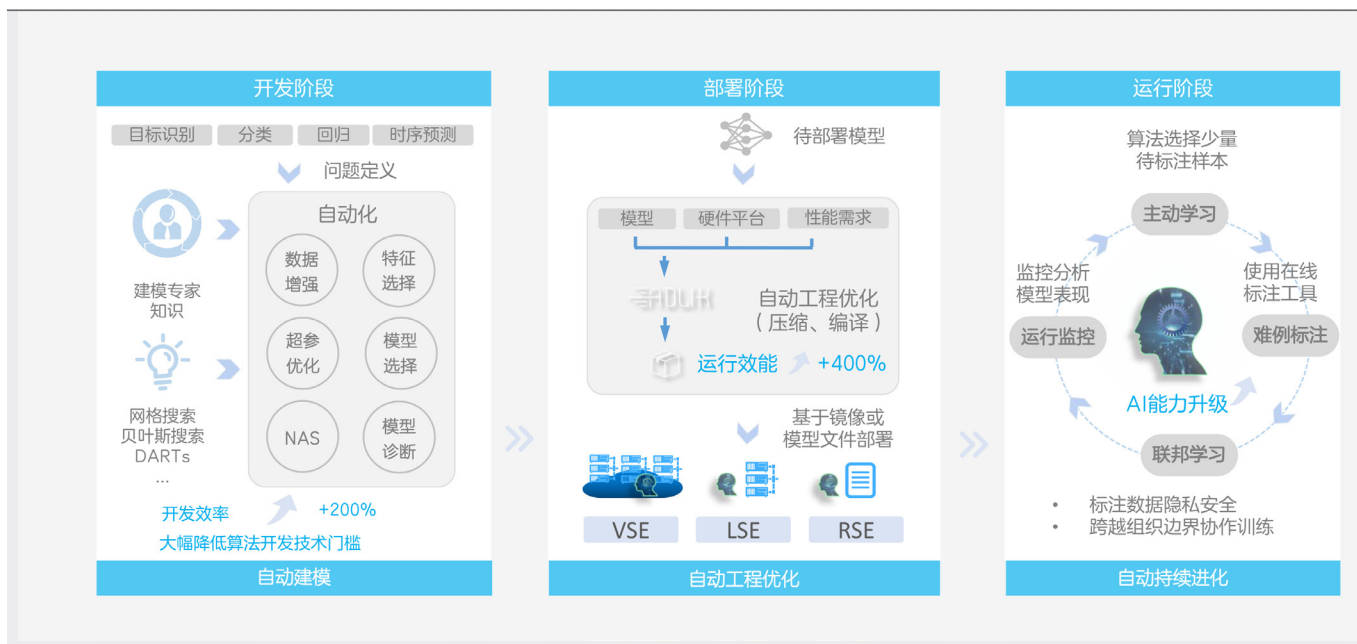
开发阶段

目标识别 分类 回归 时序预测

问题定义

自动化

建模专家知识

数据增强 特征选择

超参优化 模型选择

网格搜索
贝叶斯搜索
DARTs
...

NAS 模型诊断

开发效率 +200%

大幅降低算法开发技术门槛

自动建模

部署阶段

待部署模型

模型 硬件平台 性能需求

自动工程优化
（压缩、编译）

运行效能 +400%

基于镜像或模型文件部署

VSE LSE RSE

自动工程优化

运行阶段

算法选择少量待标注样本

主动学习

监控分析模型表现

使用在线标注工具

运行监控

难例标注

AI能力升级

联邦学习

• 标注数据隐私安全
• 跨越组织边界协作训练

自动持续进化